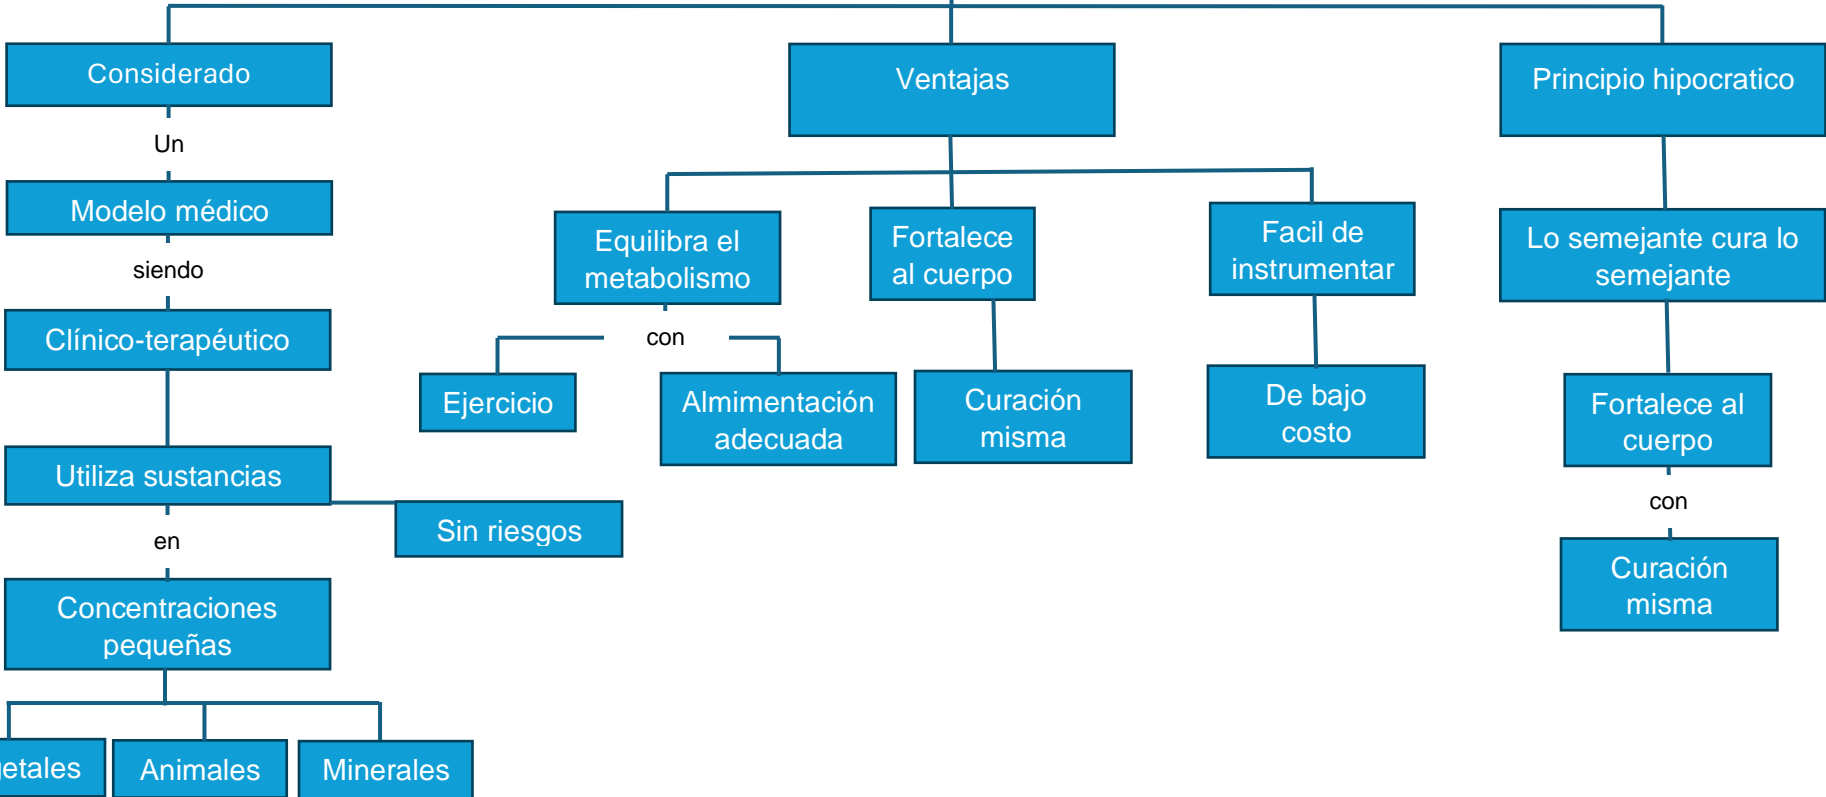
Considerado

Un

Modelo médico

siendo

Clínico-terapéutico

Utiliza sustancias

Sin riesgos

en

Concentraciones pequeñas

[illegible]etales

Animales

Minerales

Ventajas

Equilibra el metabolismo

con

Ejercicio

Almimentación adecuada

Fortalece al cuerpo

Curación misma

Facil de instrumentar

De bajo costo

Principio hipocratico

Lo semejante cura lo semejante

Fortalece al cuerpo

con

Curación misma